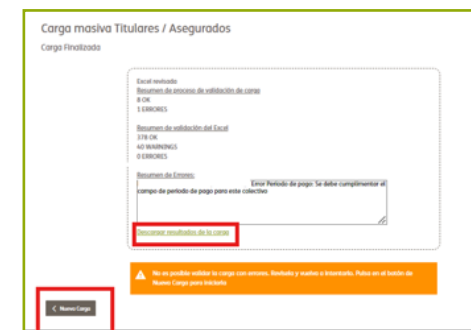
Carga masiva Titulares / Asegurados

Carga Finalizada

Excel revisado
Resumen de proceso de validación de carga
8 OK
1 ERRORES

Resumen de validación del Excel
378 OK
40 WARNINGS
0 ERRORES

Resumen de Errores:
Error Periodo de pago: Se debe cumplimentar el campo de periodo de pago para este colectivo

Descargar resultados de la carga

No es posible validar la carga con errores. Revísela y vuelva a intentarlo. Pulse en el botón de Nueva Carga para iniciarla

< Nueva Carga